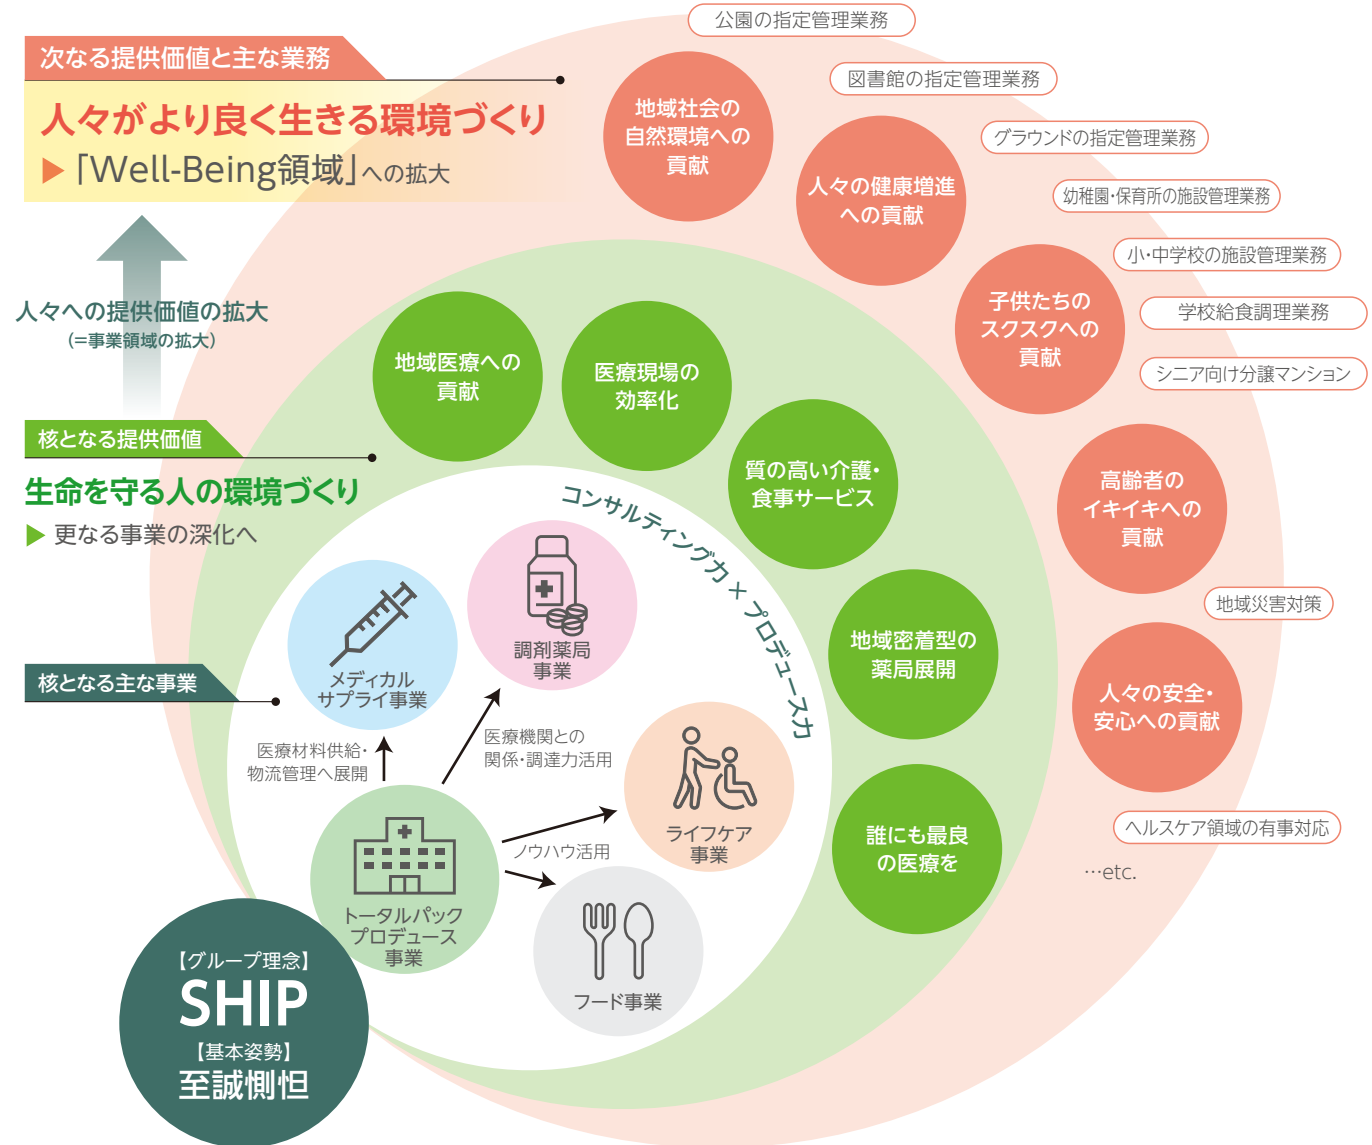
次なる提供価値と主な業務

人々がより良く生きる環境づくり

▶「Well-Being領域」への拡大

人々への提供価値の拡大
(=事業領域の拡大)

核となる提供価値

生命を守る人の環境づくり

▶ 更なる事業の深化へ

核となる主な事業

公園の指定管理業務

図書館の指定管理業務

グラウンドの指定管理業務

幼稚園・保育所の施設管理業務

小・中学校の施設管理業務

学校給食調理業務

シニア向け分譲マンション

地域災害対策

ヘルスケア領域の有事対応

…etc.

地域社会の自然環境への貢献

人々の健康増進への貢献

子供たちのスクスクへの貢献

高齢者のイキイキへの貢献

人々の安全・安心への貢献

地域医療への貢献

医療現場の効率化

質の高い介護・食事サービス

地域密着型の薬局展開

誰にも最良の医療を

コンサルティング力 × プロデュース力

メディカルサプライ事業

調剤薬局事業

ライフケア事業

フード事業

トータルパックプロデュース事業

医療材料供給・物流管理へ展開

医療機関との関係・調達力活用

ノウハウ活用

【グループ理念】
SHIP
【基本姿勢】
至誠惻怛